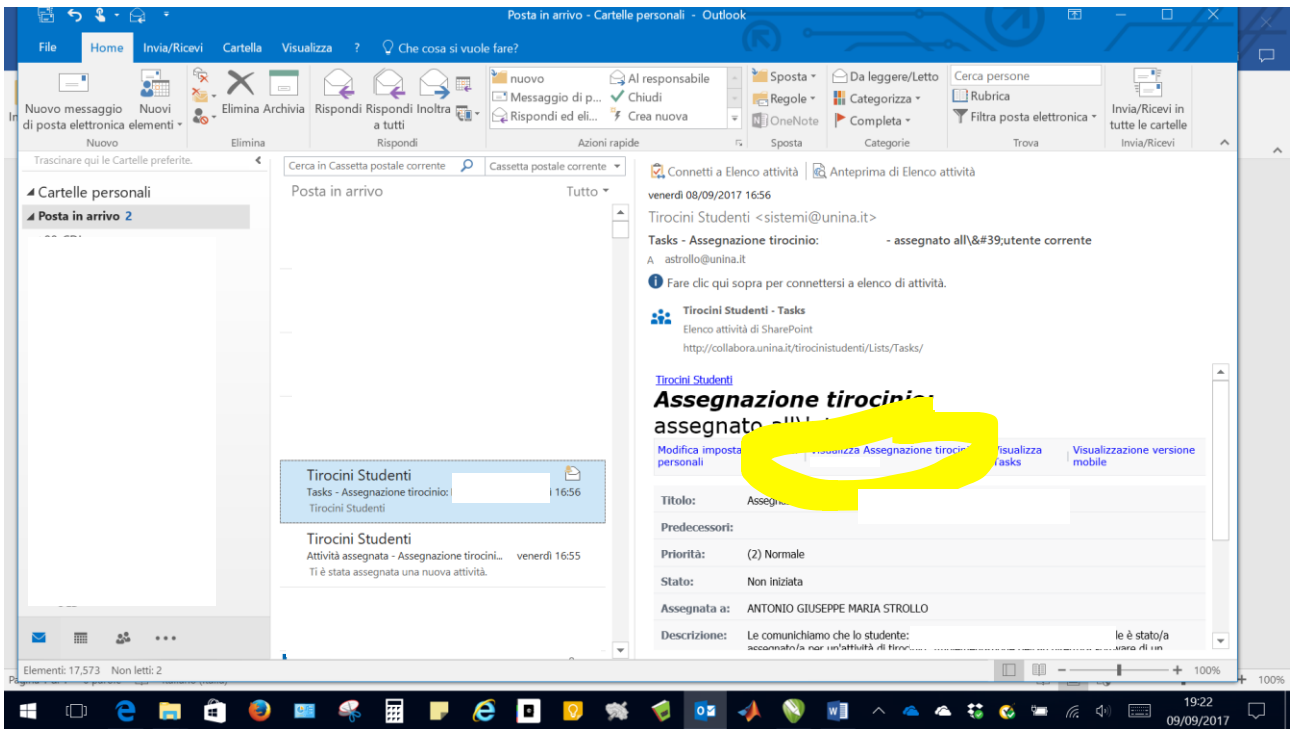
Posta in arrivo - Cartelle personali - Outlook

File Home Invia/Ricevi Cartella Visualizza ? Che cosa si vuole fare?

Nuovo messaggio di posta elettronica Nuovi elementi
Nuovo
Elimina Archivia
Elimina
Rispondi Rispondi a tutti Inoltra
Rispondi
nuovo
Messaggio di p...
Rispondi ed eli...
Al responsabile
Chiudi
Crea nuova
Azioni rapide
Sposta
Regole
OneNote
Sposta
Da leggere/Letto
Categorizza
Completa
Categorie
Cerca persone
Rubrica
Filtra posta elettronica
Trova
Invia/Ricevi in tutte le cartelle
Invia/Ricevi

Trascinare qui le Cartelle preferite.
Cartelle personali
Posta in arrivo 2

Cerca in Cassetta postale corrente
Cassetta postale corrente
Posta in arrivo
Tutto

Tirocini Studenti
Tasks - Assegnazione tirocinio: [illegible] 16:56
Tirocini Studenti

Tirocini Studenti
Attività assegnata - Assegnazione tirocini... venerdì 16:55
Ti è stata assegnata una nuova attività.

Connetti a Elenco attività
Anteprima di Elenco attività
venerdì 08/09/2017 16:56
Tirocini Studenti <sistemi@unina.it>
Tasks - Assegnazione tirocinio: - assegnato all\&#39;utente corrente
A astrollo@unina.it
Fare clic qui sopra per connettersi a elenco di attività.

Tirocini Studenti - Tasks
Elenco attività di SharePoint
http://collabora.unina.it/tirocinistudenti/Lists/Tasks/

Tirocini Studenti
Assegnazione tirocinio:
assegnato all\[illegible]
Modifica impostazioni personali
Visualizza Assegnazione tirocinio
Visualizza Tasks
Visualizzazione versione mobile

| Titolo: | Assegna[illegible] |
|---|---|
| Predecessori: | |
| Priorità: | (2) Normale |
| Stato: | Non iniziata |
| Assegnata a: | ANTONIO GIUSEPPE MARIA STROLLO |
| Descrizione: | Le comunichiamo che lo studente: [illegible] le è stato/a assegnato/a per un'attività di tiroc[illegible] |

Elementi: 17,573 Non letti: 2
100%
19:22
09/09/2017